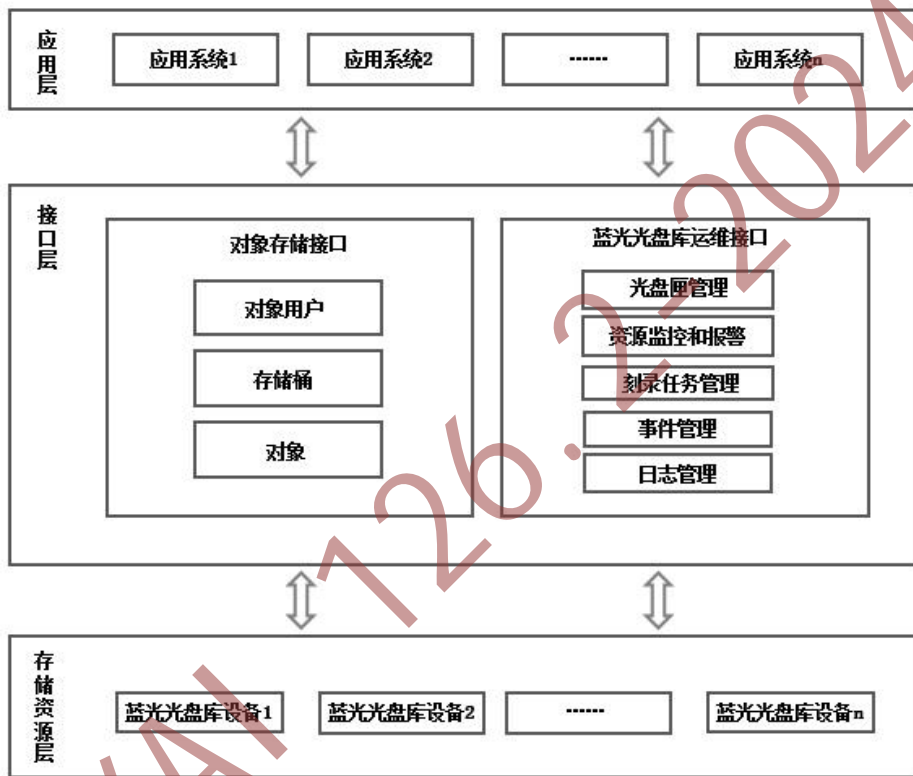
应用层

应用系统1

应用系统2

------

应用系统n

接口层

对象存储接口

对象用户

存储桶

对象

蓝光光盘库运维接口

光盘匣管理

资源监控和报警

刻录任务管理

事件管理

日志管理

存储资源层

蓝光光盘库设备1

蓝光光盘库设备2

------

蓝光光盘库设备n

AI 126.2.202